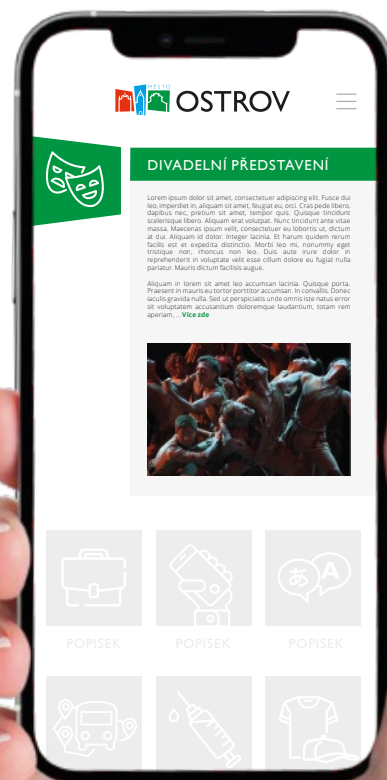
MĚSTO OSTROV

DIVADELNÍ PŘEDSTAVENÍ

Lorem ipsum dolor sit amet, consectetuer adipiscing elit. Fusce dui leo, imperdiet in, aliquam sit amet, feugiat eu, orci. Cras pede libero, dapibus nec, pretium sit amet, tempor quis. Quisque tincidunt scelerisque libero. Aliquam erat volutpat. Nunc tincidunt ante vitae massa. Maecenas ipsum velit, consectetuer eu lobortis ut, dictum at dui. Aliquam id dolor. Integer lacinia. Et harum quidem rerum facilis est et expedita distinctio. Morbi leo mi, nonummy eget tristique non, rhoncus non leo. Duis aute irure dolor in reprehenderit in voluptate velit esse cillum dolore eu fugiat nulla pariatur. Mauris dictum facilisis augue.

Aliquam in lorem sit amet leo accumsan lacinia. Quisque porta. Praesent in mauris eu tortor porttitor accumsan. In convallis. Donec iaculis gravida nulla. Sed ut perspiciatis unde omnis iste natus error sit voluptatem accusantium doloremque laudantium, totam rem aperiam, ... Více zde

POPISEK

POPISEK

POPISEK